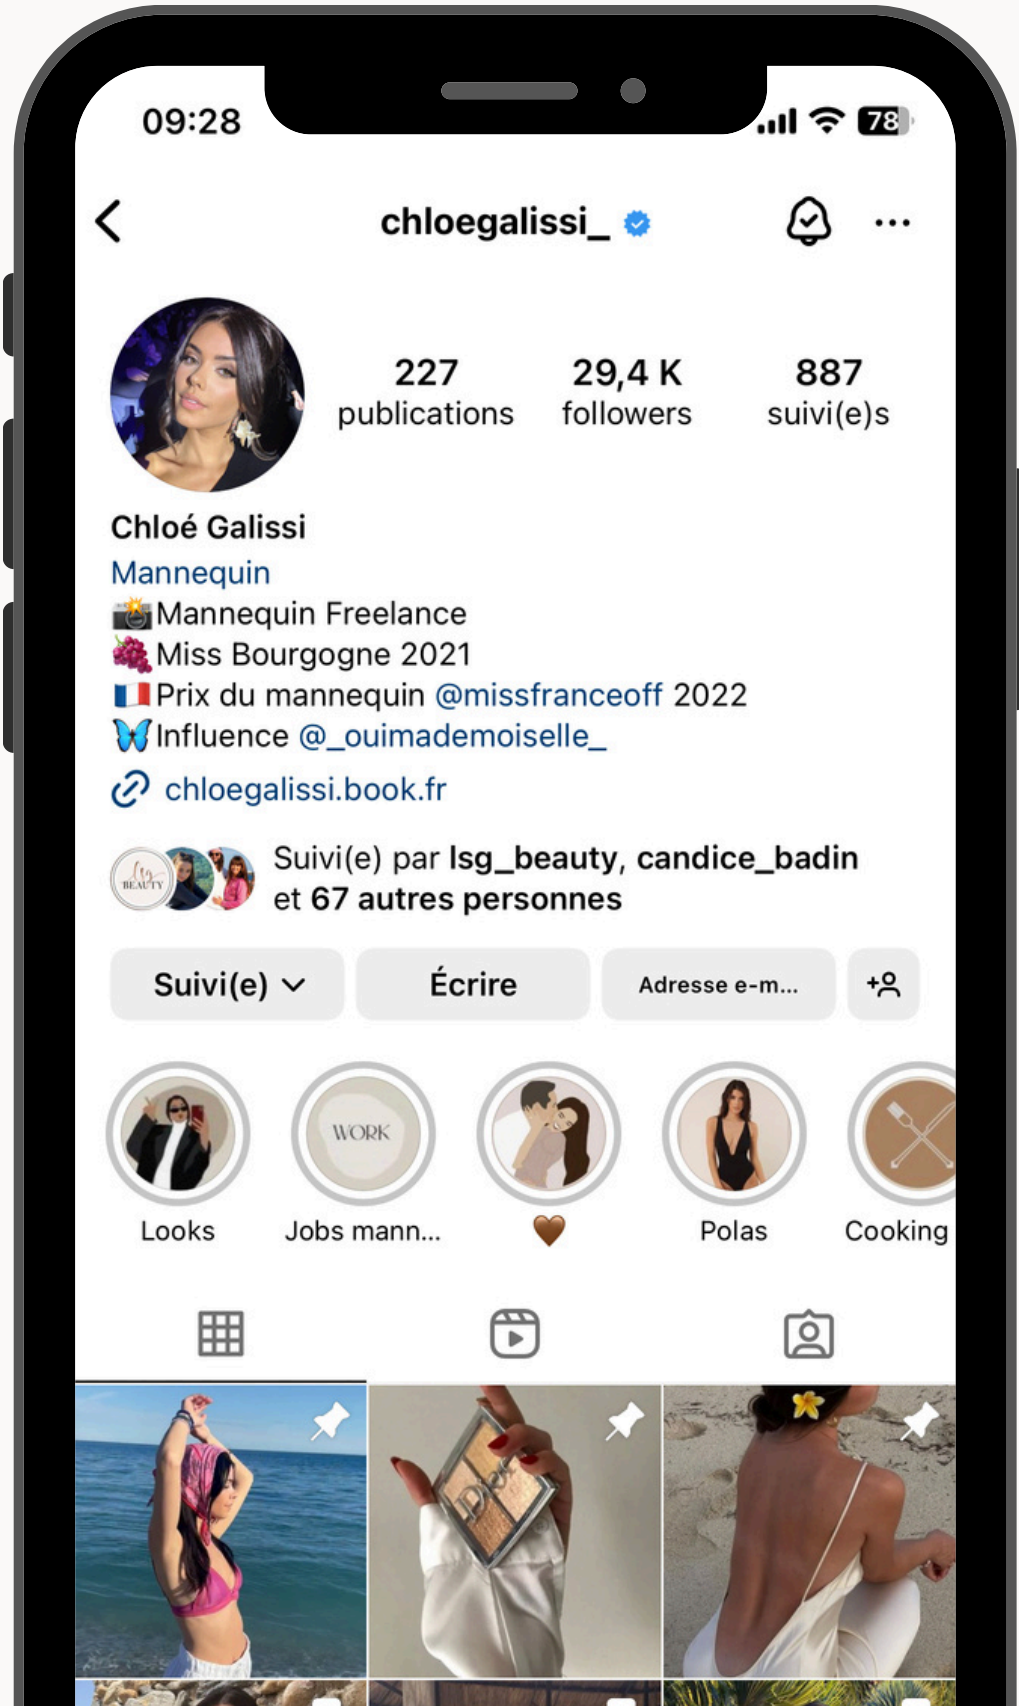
09:28

78

chloegalissi_

227
publications

29,4 K
followers

887
suivi(e)s

Chloé Galissi
Mannequin
📸Mannequin Freelance
🍇Miss Bourgogne 2021
🇫🇷Prix du mannequin @missfranceoff 2022
🦋Influence @_ouimademoiselle_
chloegalissi.book.fr

Suivi(e) par lsg_beauty, candice_badin et 67 autres personnes

Suivi(e)
Écrire
Adresse e-m...

Looks
WORK
Jobs mann...
🤎
Polas
Cooking

Dior